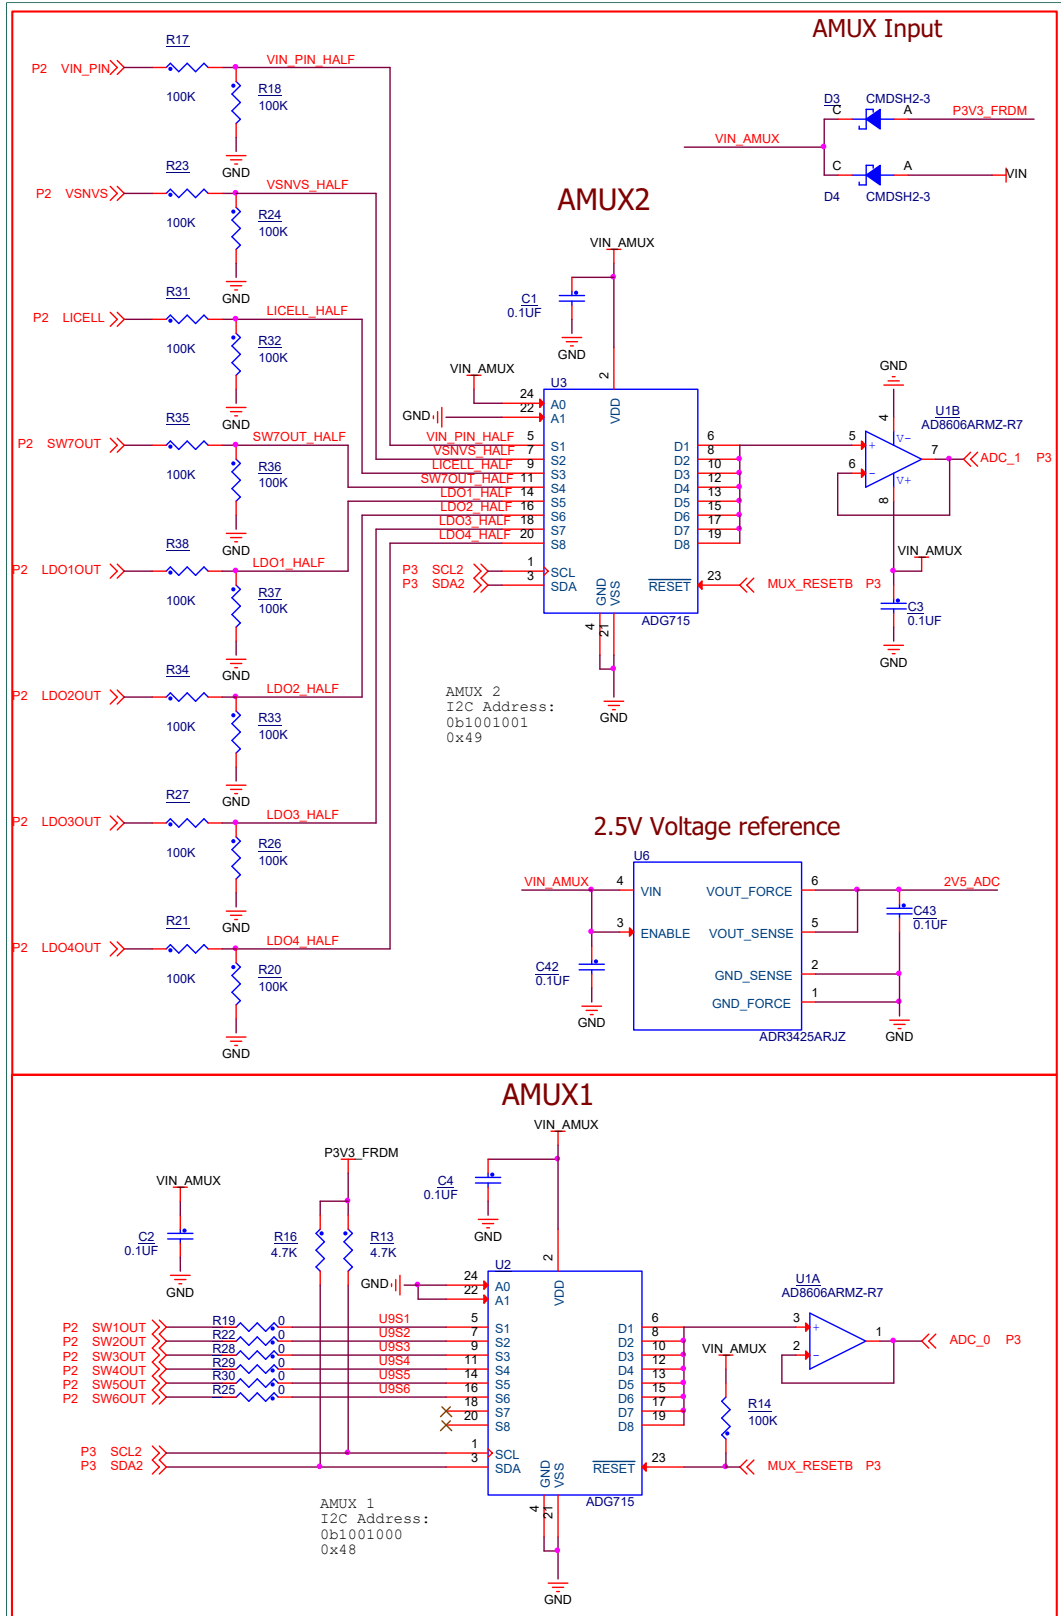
AMUX Input

P2 VIN_PIN
R17
100K
VIN_PIN_HALF
R18
100K
GND

P2 VSNVS
R23
100K
VSNVS_HALF
R24
100K
GND

P2 LICELL
R31
100K
LICELL_HALF
R32
100K
GND

P2 SW7OUT
R35
100K
SW7OUT_HALF
R36
100K
GND

P2 LDO1OUT
R38
100K
LDO1_HALF
R37
100K
GND

P2 LDO2OUT
R34
100K
LDO2_HALF
R33
100K
GND

P2 LDO3OUT
R27
100K
LDO3_HALF
R26
100K
GND

P2 LDO4OUT
R21
100K
LDO4_HALF
R20
100K
GND

D3
CMDSH2-3
C A
P3V3_FRDM
VIN_AMUX
C A
VIN
D4
CMDSH2-3

AMUX2

VIN_AMUX
C1
0.1UF
GND
VIN_AMUX
GND
24 A0
22 A1
U3
2
VDD
VIN_PIN_HALF 5 S1
VSNVS_HALF 7 S2
LICELL_HALF 9 S3
SW7OUT_HALF 11 S4
LDO1_HALF 14 S5
LDO2_HALF 16 S6
LDO3_HALF 18 S7
LDO4_HALF 20 S8
D1 6
D2 8
D3 10
D4 12
D5 13
D6 15
D7 17
D8 19
P3 SCL2 1 SCL
P3 SDA2 3 SDA
GND VSS
RESET 23
MUX_RESETB P3
4 21
ADG715
GND

GND
4
U1B
AD8606ARMZ-R7
5 + V−
6 −
V+
7
8
ADC_1 P3
VIN_AMUX
C3
0.1UF
GND

AMUX 2
I2C Address:
0b1001001
0x49

2.5V Voltage reference

U6
VIN_AMUX 4 VIN
3 ENABLE
C42
0.1UF
GND
VOUT_FORCE 6
VOUT_SENSE 5
GND_SENSE 2
GND_FORCE 1
ADR3425ARJZ
2V5_ADC
C43
0.1UF
GND

AMUX1

VIN_AMUX
C2
0.1UF
GND
P3V3_FRDM
R16
4.7K
R13
4.7K
VIN_AMUX
C4
0.1UF
GND
GND
24 A0
22 A1
U2
2
VDD
P2 SW1OUT R19 0 U9S1 5 S1
P2 SW2OUT R22 0 U9S2 7 S2
P2 SW3OUT R28 0 U9S3 9 S3
P2 SW4OUT R29 0 U9S4 11 S4
P2 SW5OUT R30 0 U9S5 14 S5
P2 SW6OUT R25 0 U9S6 16 S6
18 S7
20 S8
P3 SCL2 1 SCL
P3 SDA2 3 SDA
GND VSS
4 21
ADG715
D1 6
D2 8
D3 10
D4 12
D5 13
D6 15
D7 17
D8 19
RESET 23
VIN_AMUX
R14
100K
MUX_RESETB P3
U1A
AD8606ARMZ-R7
3 +
2 −
1
ADC_0 P3
GND

AMUX 1
I2C Address:
0b1001000
0x48